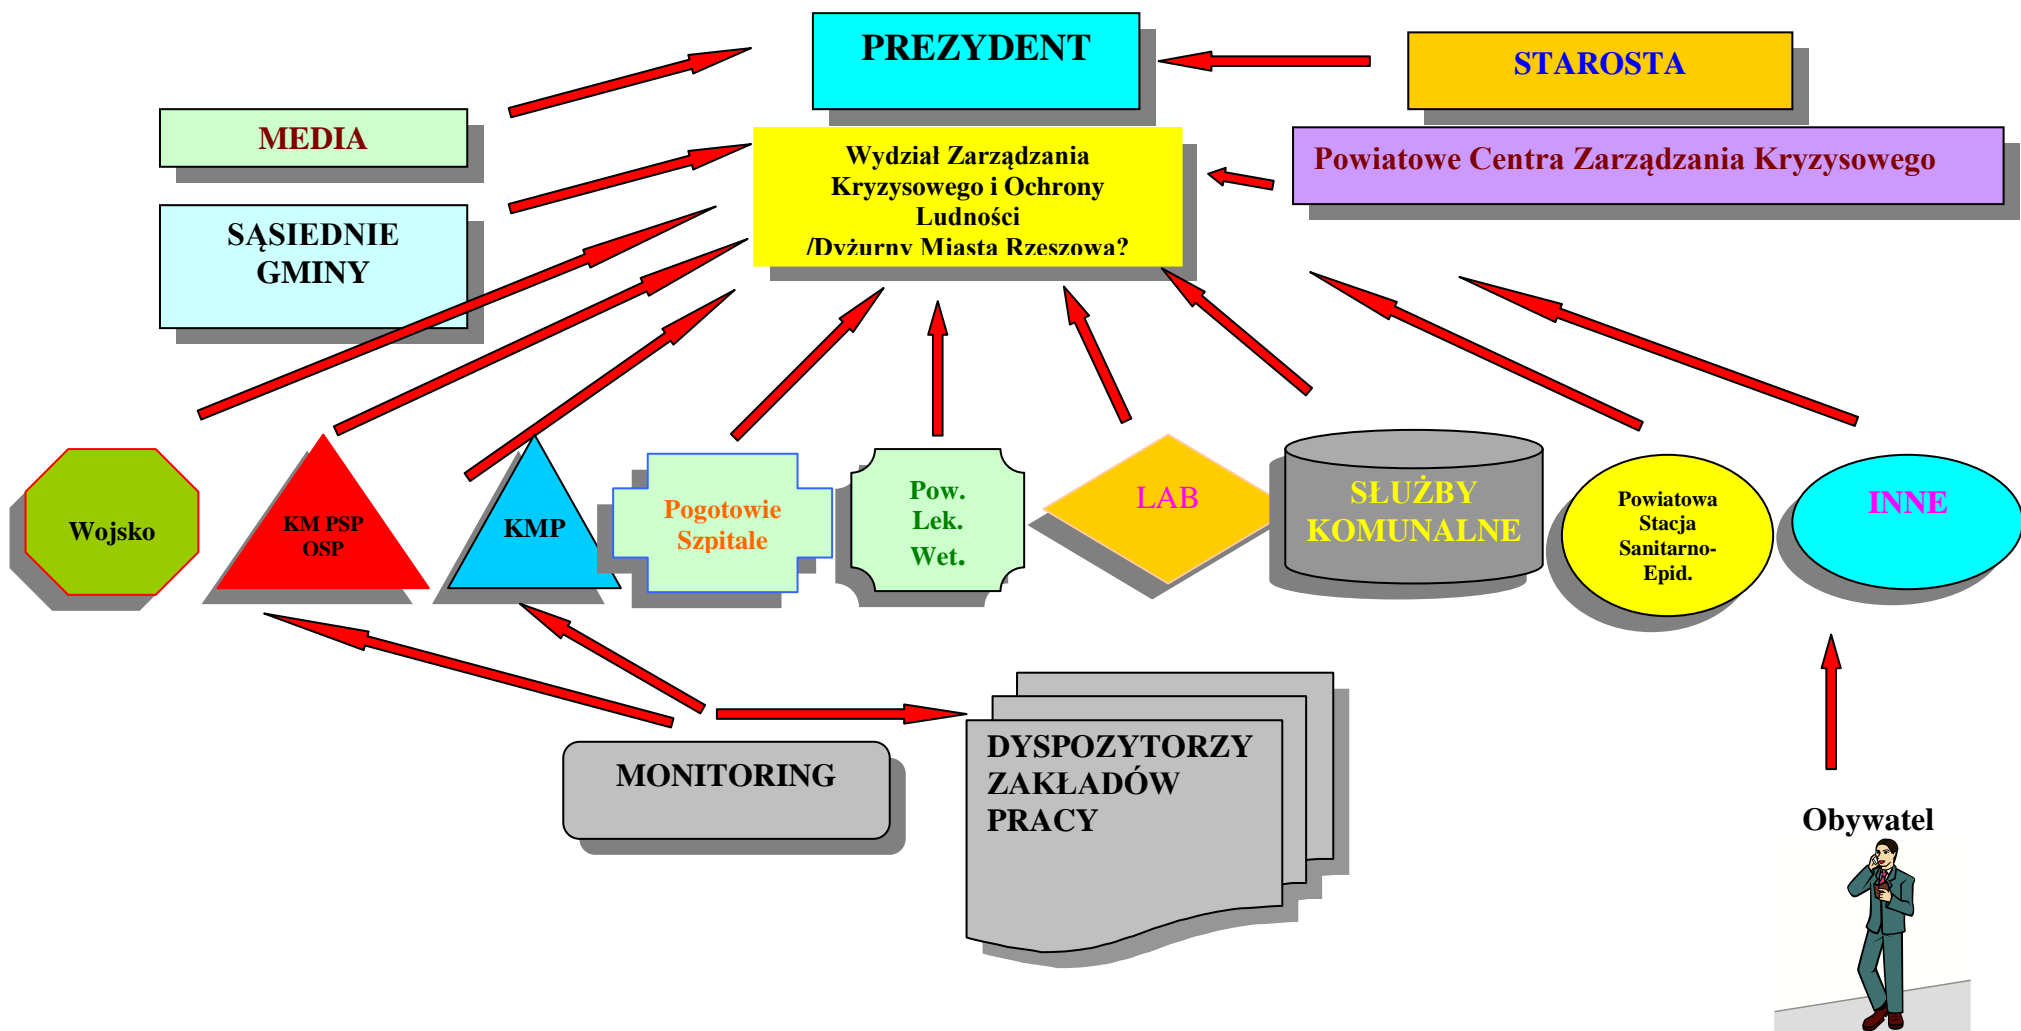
PREZYDENT

STAROSTA

MEDIA

Wydział Zarządzania Kryzysowego i Ochrony Ludności /Dyżurny Miasta Rzeszowa?

Powiatowe Centra Zarządzania Kryzysowego

SĄSIEDNIE GMINY

Wojsko

KM PSP OSP

KMP

Pogotowie Szpitale

Pow. Lek. Wet.

LAB

SŁUŻBY KOMUNALNE

Powiatowa Stacja Sanitarno-Epid.

INNE

MONITORING

DYSPOZYTORZY ZAKŁADÓW PRACY

Obywatel